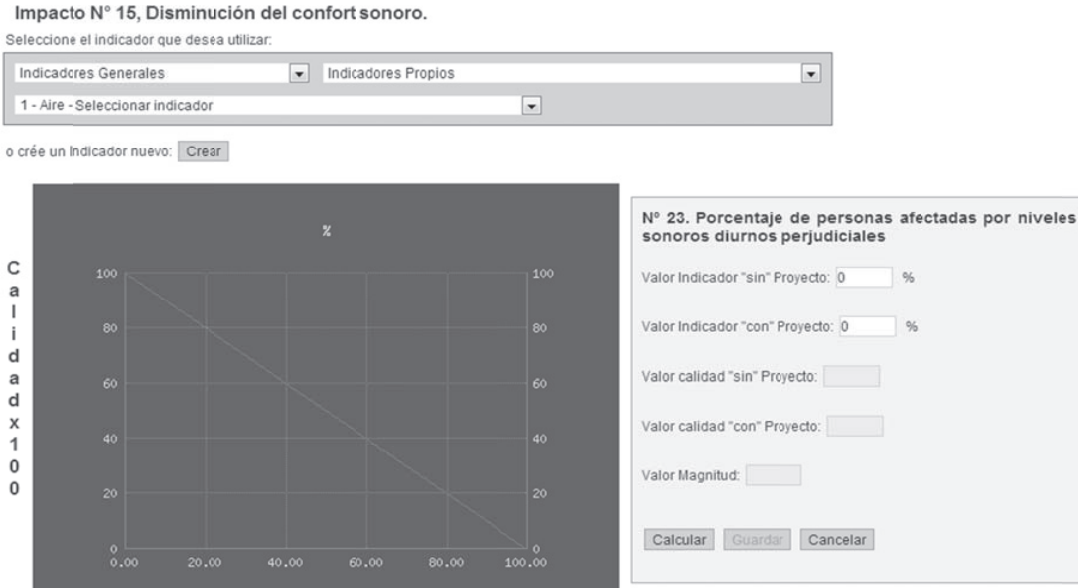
Impacto N° 15, Disminución del confort sonoro.

Seleccione el indicador que desea utilizar:

Indicadores Generales

Indicadores Propios

1 - Aire - Seleccionar indicador

o crée un Indicador nuevo: Crear

%

Calidadx100

100
80
60
40
20
0

100
80
60
40
20
0

0.00 20.00 40.00 60.00 80.00 100.00

N° 23. Porcentaje de personas afectadas por niveles sonoros diurnos perjudiciales

Valor Indicador "sin" Proyecto: 0 %

Valor Indicador "con" Proyecto: 0 %

Valor calidad "sin" Proyecto:

Valor calidad "con" Proyecto:

Valor Magnitud:

Calcular Guardar Cancelar